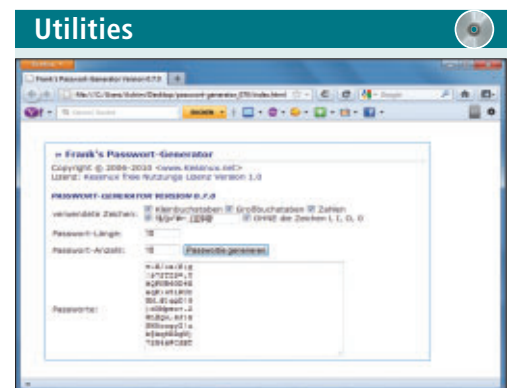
Utilities

Frank's Passwort-Generator Version 0.7.0

» Frank's Passwort-Generator

Copyright © 2006-2010 <www.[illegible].net>
Lizenz: Keesnux free Nutzungs Lizenz Version 1.0

PASSWORT-GENERATOR VERSION 0.7.0

verwendete Zeichen: Kleinbuchstaben Großbuchstaben Zahlen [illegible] Ohne die Zeichen I, l, O, 0

Passwort-Länge: 10

Passwort-Anzahl: 10 Passwörter generieren

Passworte: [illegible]